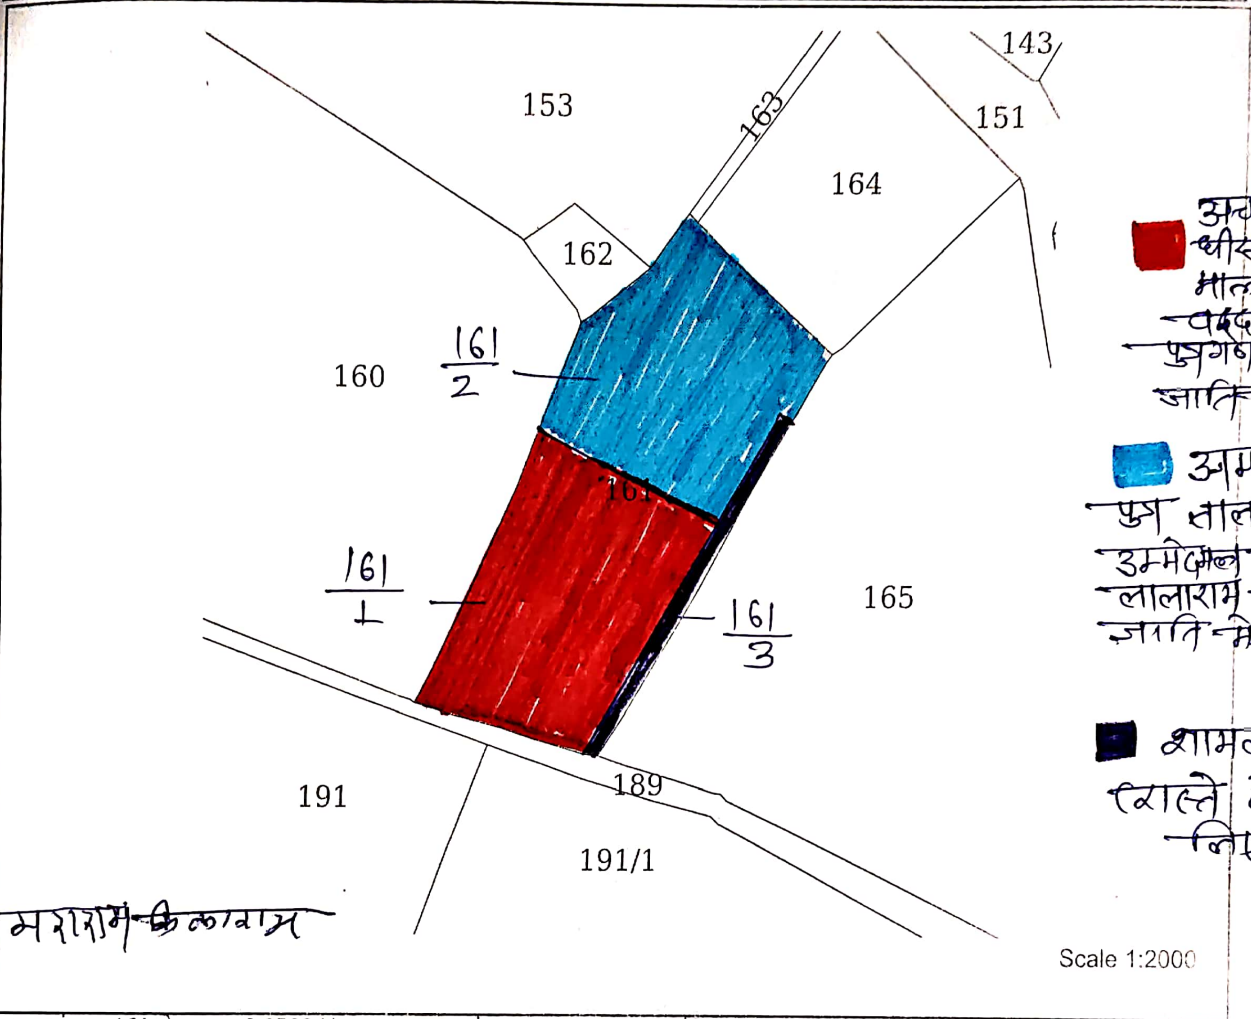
143
153
163
151
164
162
$\frac{161}{2}$
160
161
$\frac{161}{1}$
165
$\frac{161}{3}$
191
189
191/1

अच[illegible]
धीर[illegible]
माल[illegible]
वल्द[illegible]
पुत्रगण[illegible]
जाति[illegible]

अम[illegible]
पुत्र बाल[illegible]
उम्मेदमल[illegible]
लालाराम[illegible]
जाति मे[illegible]

शामल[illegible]
रास्ते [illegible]
लि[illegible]

मराराम कलाराम

Scale 1:2000